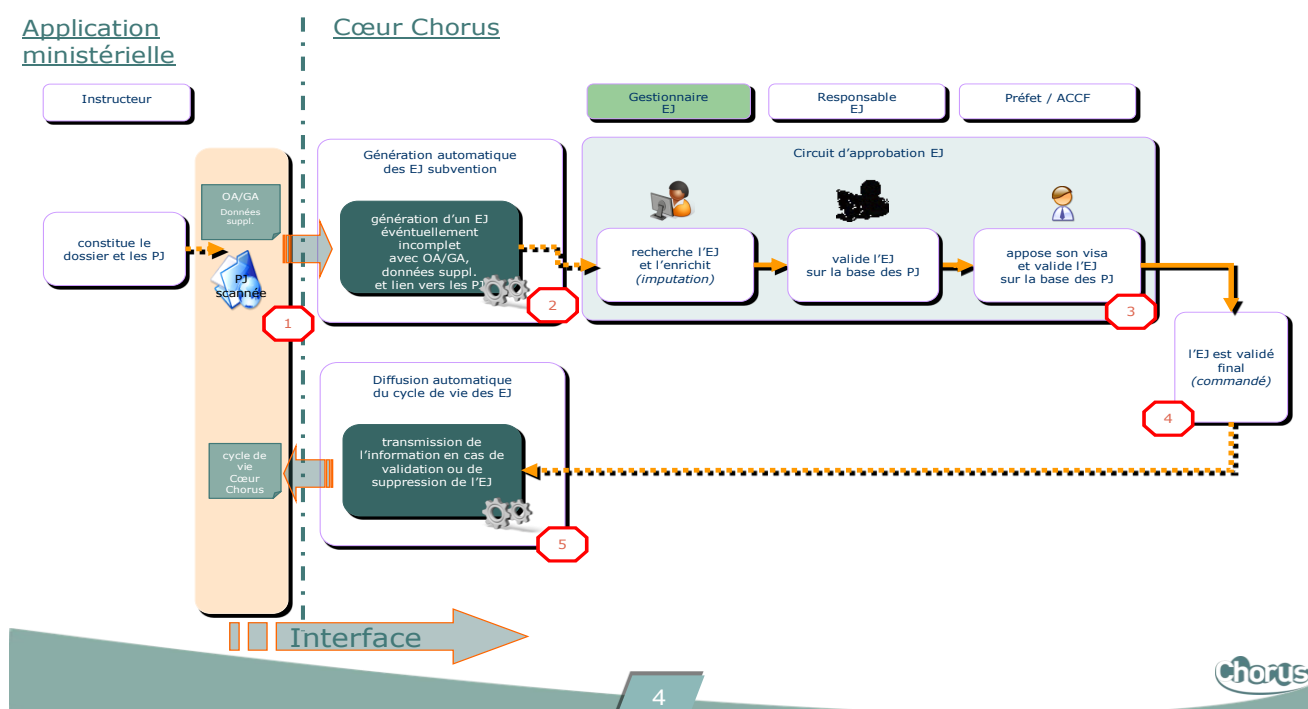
Application ministérielle

Cœur Chorus

Instructeur

Gestionnaire EJ

Responsable EJ

Préfet / ACCF

OA/GA
Données suppl.

constitue le dossier et les PJ

PJ scannée

1

Génération automatique des EJ subvention

génération d'un EJ éventuellement incomplet avec OA/GA, données suppl. et lien vers les PJ

2

Circuit d'approbation EJ

recherche l'EJ et l'enrichit (imputation)

valide l'EJ sur la base des PJ

appose son visa et valide l'EJ sur la base des PJ

3

l'EJ est validé final (commandé)

4

Diffusion automatique du cycle de vie des EJ

transmission de l'information en cas de validation ou de suppression de l'EJ

5

cycle de vie Cœur Chorus

Interface

4

Chorus